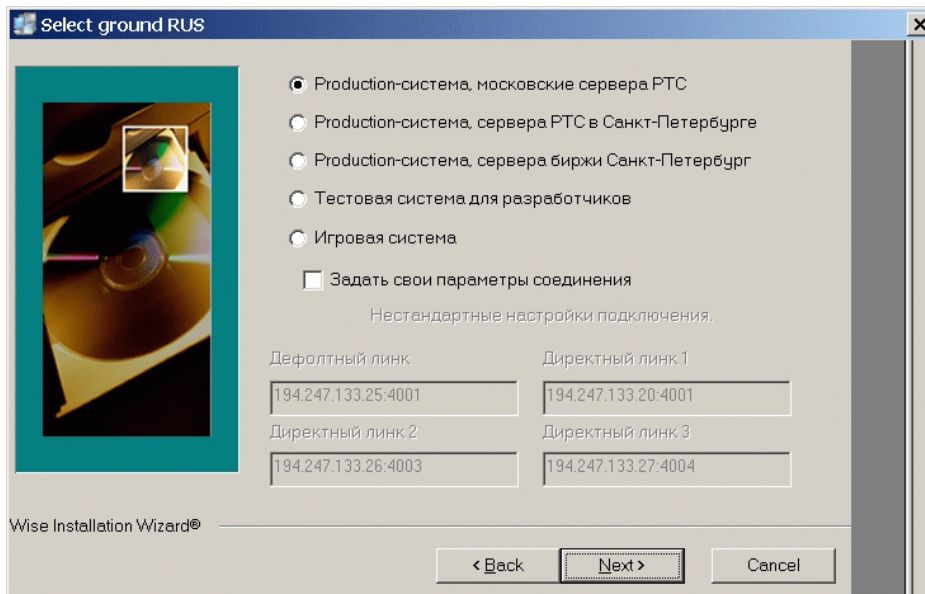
Select ground RUS

Production-система, московские сервера РТС

Production-система, сервера РТС в Санкт-Петербурге

Production-система, сервера биржи Санкт-Петербург

Тестовая система для разработчиков

Игровая система

Задать свои параметры соединения

Нестандартные настройки подключения.

Дефолтный линк

194.247.133.25:4001

Директный линк 1

194.247.133.20:4001

Директный линк 2

194.247.133.26:4003

Директный линк 3

194.247.133.27:4004

Wise Installation Wizard®

< Back

Next >

Cancel